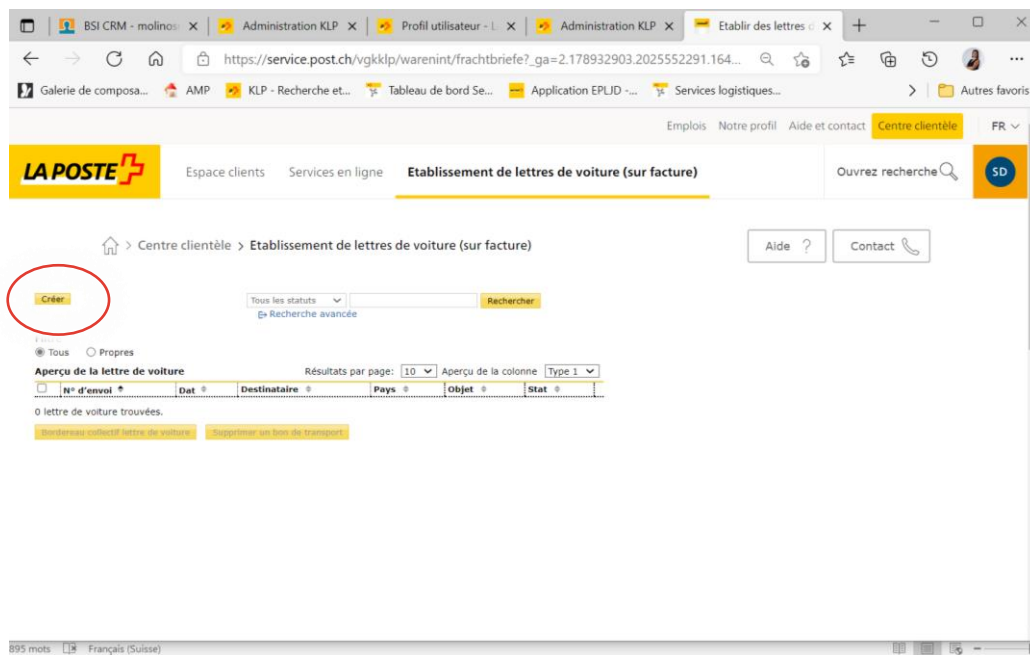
BSI CRM - molinos | Administration KLP | Profil utilisateur - L | Administration KLP | Etablir des lettres d

https://service.post.ch/vgkklp/warenint/frachtbriefe?_ga=2.178932903.2025552291.164...

Galerie de composa... | AMP | KLP - Recherche et... | Tableau de bord Se... | Application EPLID -... | Services logistiques... | Autres favoris

Emplois | Notre profil | Aide et contact | Centre clientèle | FR

LA POSTE

Espace clients | Services en ligne | Etablissement de lettres de voiture (sur facture) | Ouvrez recherche | SD

Centre clientèle > Etablissement de lettres de voiture (sur facture)

Aide ? | Contact

Créer

Tous les statuts | Rechercher

Recherche avancée

Filtre
Tous | Propres

Aperçu de la lettre de voiture | Résultats par page: 10 | Aperçu de la colonne | Type 1

| | N° d'envoi | Dat | Destinataire | Pays | Objet | Stat |
|---|---|---|---|---|---|---|

0 lettre de voiture trouvées.

Bordereau collectif lettre de voiture | Supprimer un bon de transport

895 mots | Français (Suisse)